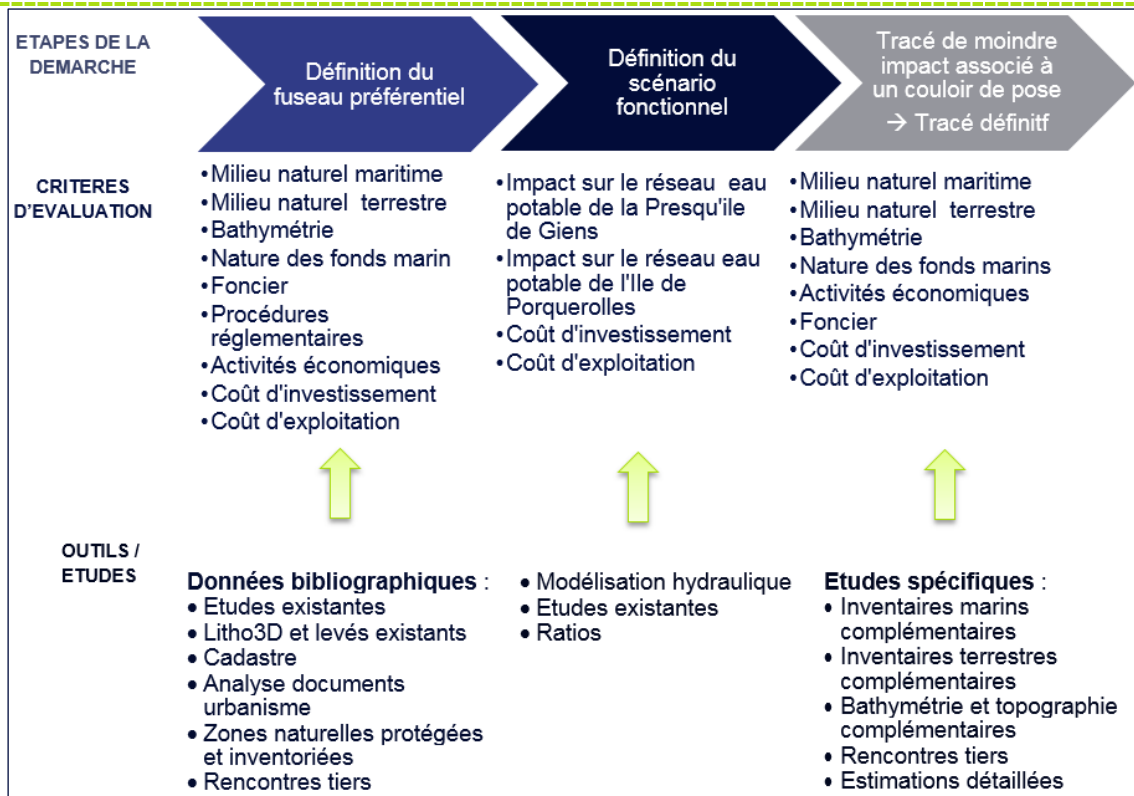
ETAPES DE LA DEMARCHE

Définition du fuseau préférentiel

Définition du scénario fonctionnel

Tracé de moindre impact associé à un couloir de pose
→ Tracé définitf

CRITERES D'EVALUATION

• Milieu naturel maritime
• Milieu naturel terrestre
• Bathymétrie
• Nature des fonds marin
• Foncier
• Procédures réglementaires
• Activités économiques
• Coût d'investissement
• Coût d'exploitation

• Impact sur le réseau eau potable de la Presqu'ile de Giens
• Impact sur le réseau eau potable de l'Ile de Porquerolles
• Coût d'investissement
• Coût d'exploitation

• Milieu naturel maritime
• Milieu naturel terrestre
• Bathymétrie
• Nature des fonds marins
• Activités économiques
• Foncier
• Coût d'investissement
• Coût d'exploitation

OUTILS / ETUDES

Données bibliographiques :
• Etudes existantes
• Litho3D et levés existants
• Cadastre
• Analyse documents urbanisme
• Zones naturelles protégées et inventoriées
• Rencontres tiers

• Modélisation hydraulique
• Etudes existantes
• Ratios

Etudes spécifiques :
• Inventaires marins complémentaires
• Inventaires terrestres complémentaires
• Bathymétrie et topographie complémentaires
• Rencontres tiers
• Estimations détaillées